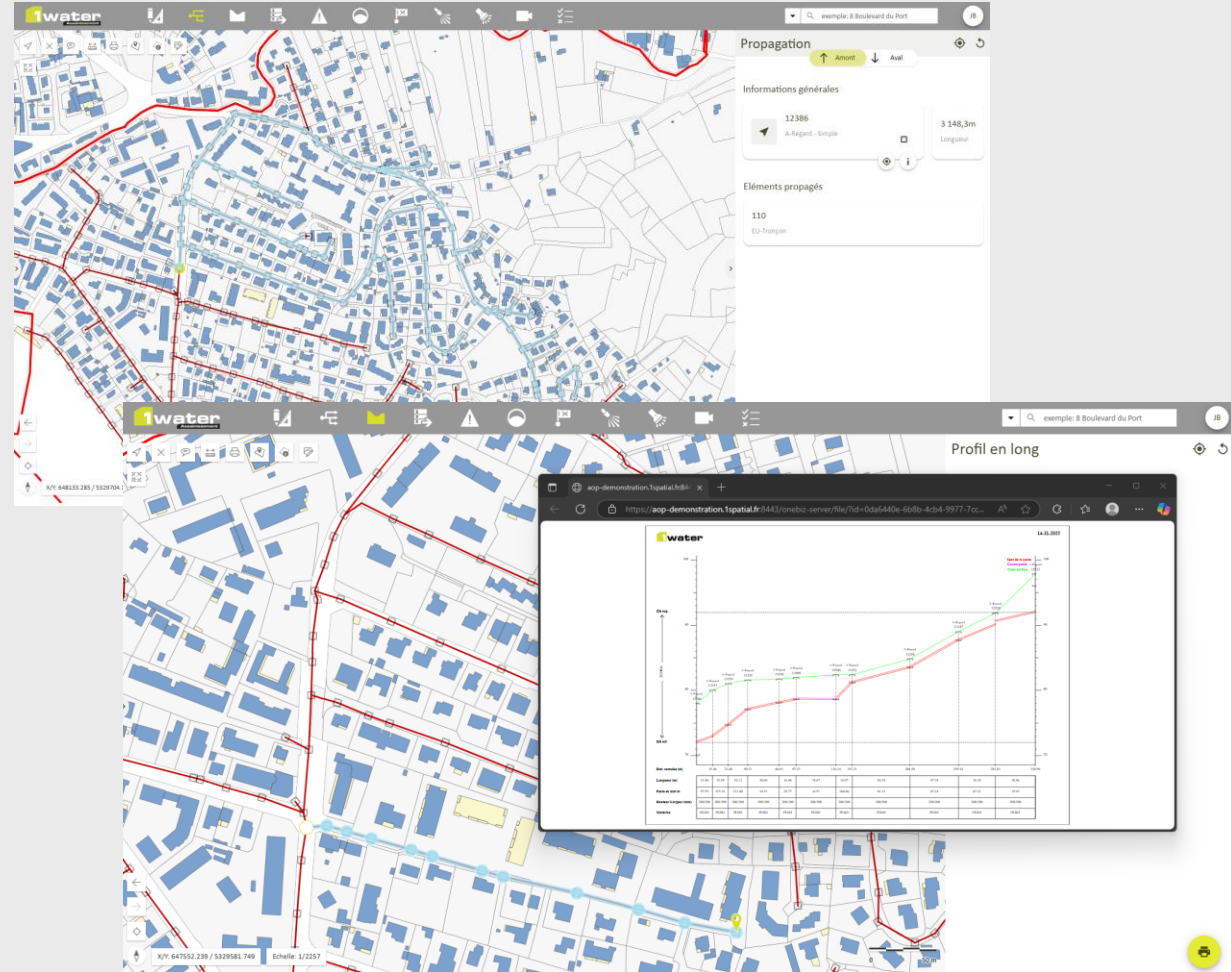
1water

exemple: 8 Boulevard du Port

JB

Propagation

Amont

Aval

Informations générales

12386

A-Regard - Simple

3 148,3m

Longueur

Eléments propagés

110

EU-Tronçon

X/Y: 648133.285 / 5329704.1

1water

Assainissement

exemple: 8 Boulevard du Port

JB

Profil en long

aop-demonstration.1spatial.fr:84

https://aop-demonstration.1spatial.fr:8443/onebiz-server/file/?id=0da6440e-6b8b-4cb4-9977-7cc...

1water

14-11-2023

X/Y: 647552.239 / 5329581.749

Echelle: 1/2257

0

50 m